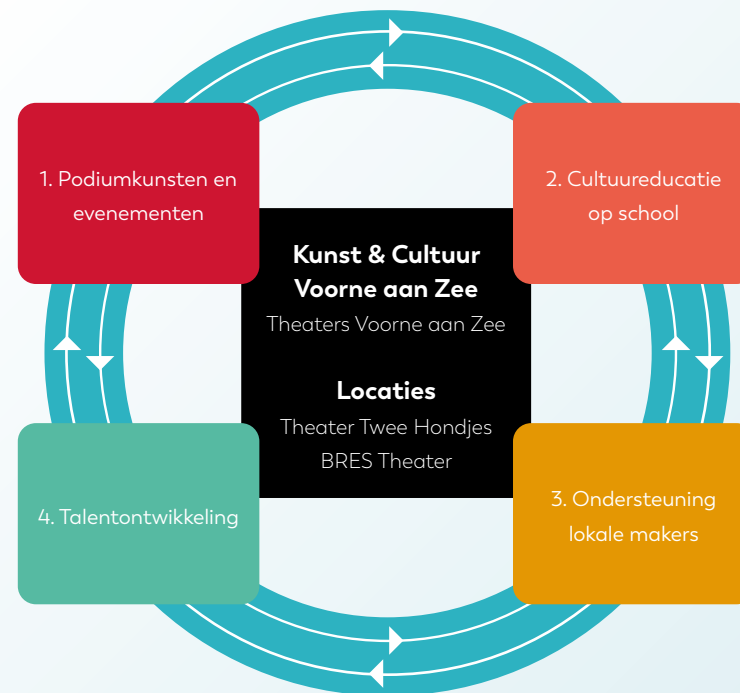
1. Podiumkunsten en evenementen

2. Cultuureducatie op school

Kunst & Cultuur Voorne aan Zee
Theaters Voorne aan Zee

Locaties
Theater Twee Hondjes
BRES Theater

4. Talentontwikkeling

3. Ondersteuning lokale makers